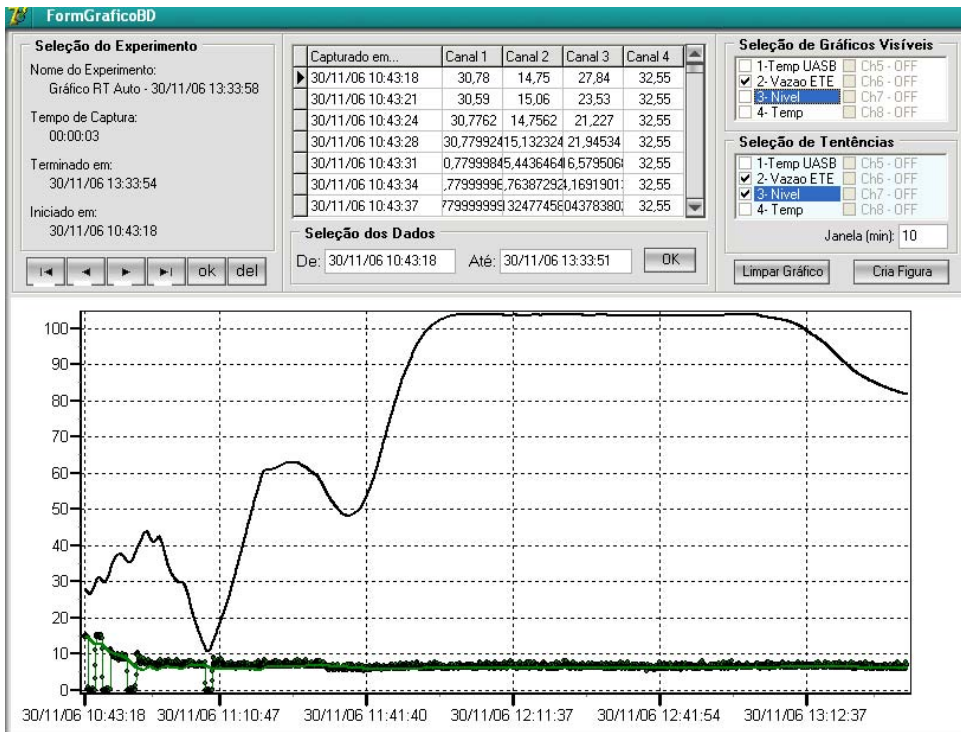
FormGraficoBD

Seleção do Experimento

Nome do Experimento:
Gráfico RT Auto - 30/11/06 13:33:58

Tempo de Captura:
00:00:03

Terminado em:
30/11/06 13:33:54

Iniciado em:
30/11/06 10:43:18

ok del

| Capturado em... | Canal 1 | Canal 2 | Canal 3 | Canal 4 |
|---|---|---|---|---|
| 30/11/06 10:43:18 | 30,78 | 14,75 | 27,84 | 32,55 |
| 30/11/06 10:43:21 | 30,59 | 15,06 | 23,53 | 32,55 |
| 30/11/06 10:43:24 | 30,7762 | 14,7562 | 21,227 | 32,55 |
| 30/11/06 10:43:28 | 30,77992 | 415,132324 | 21,94534 | 32,55 |
| 30/11/06 10:43:31 | 0,77999845 | ,44364646 | ,579506 | 32,55 |
| 30/11/06 10:43:34 | ,77999996 | ,76387292 | ,1691901 | 32,55 |
| 30/11/06 10:43:37 | 779999999 | 32477458 | 04378380 | 32,55 |

Seleção dos Dados
De: 30/11/06 10:43:18 Até: 30/11/06 13:33:51 OK

Seleção de Gráficos Visíveis
1-Temp UASB Ch5 - OFF
2- Vazao ETE Ch6 - OFF
3- Nivel Ch7 - OFF
4- Temp Ch8 - OFF

Seleção de Tentências
1-Temp UASB Ch5 - OFF
2- Vazao ETE Ch6 - OFF
3- Nivel Ch7 - OFF
4- Temp Ch8 - OFF

Janela (min): 10

Limpar Gráfico Cria Figura

100
90
80
70
60
50
40
30
20
10
0

30/11/06 10:43:18 30/11/06 11:10:47 30/11/06 11:41:40 30/11/06 12:11:37 30/11/06 12:41:54 30/11/06 13:12:37